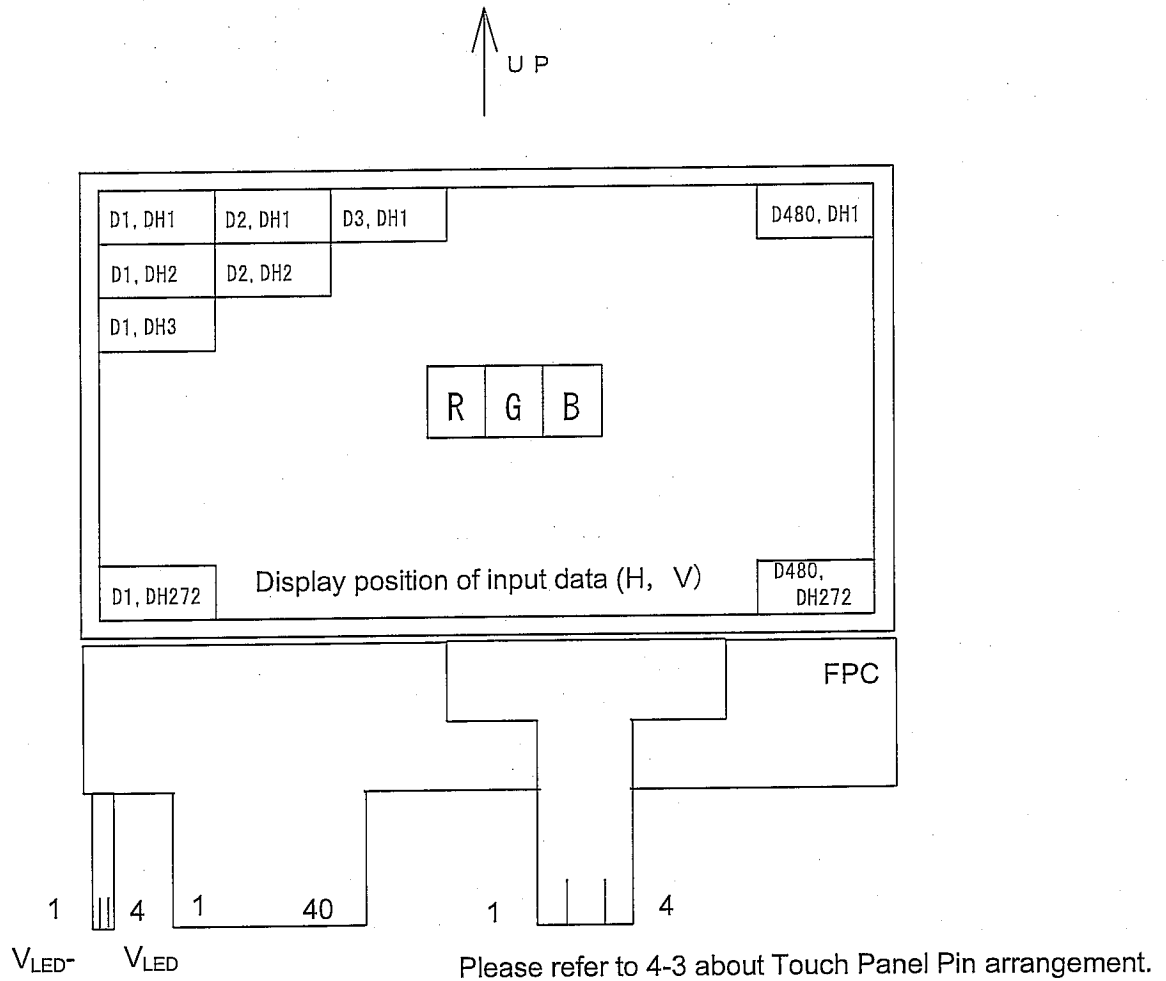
U P

D1, DH1

D2, DH1

D3, DH1

D480, DH1

D1, DH2

D2, DH2

D1, DH3

R

G

B

D1, DH272

Display position of input data (H, V)

D480, DH272

FPC

1

4

1

40

1

4

$V_{LED}$-

$V_{LED}$

Please refer to 4-3 about Touch Panel Pin arrangement.